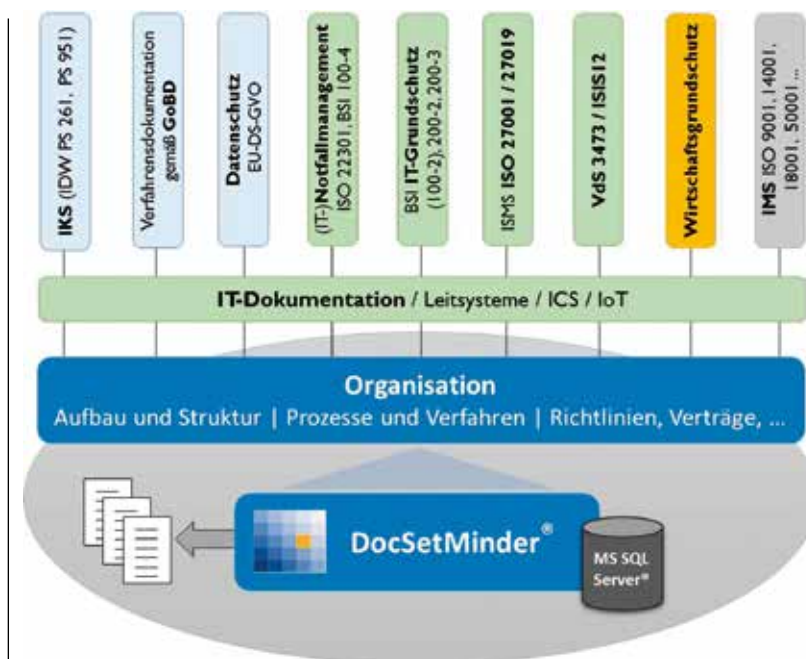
IKS (IDW PS 261, PS 951)

Verfahrensdokumentation gemäß GoBD

Datenschutz EU-DS-GVO

(IT-)Notfallmanagement ISO 22301, BSI 100-4

BSI IT-Grundschutz (100-2), 200-2, 200-3

ISMS ISO 27001 / 27019

VdS 3473 / ISIS12

Wirtschaftsgrundschutz

IMS ISO 9001, 14001, 18001, 50001 ...

IT-Dokumentation / Leitsysteme / ICS / IoT

Organisation

Aufbau und Struktur | Prozesse und Verfahren | Richtlinien, Verträge, ...

DocSetMinder®

MS SQL Server®